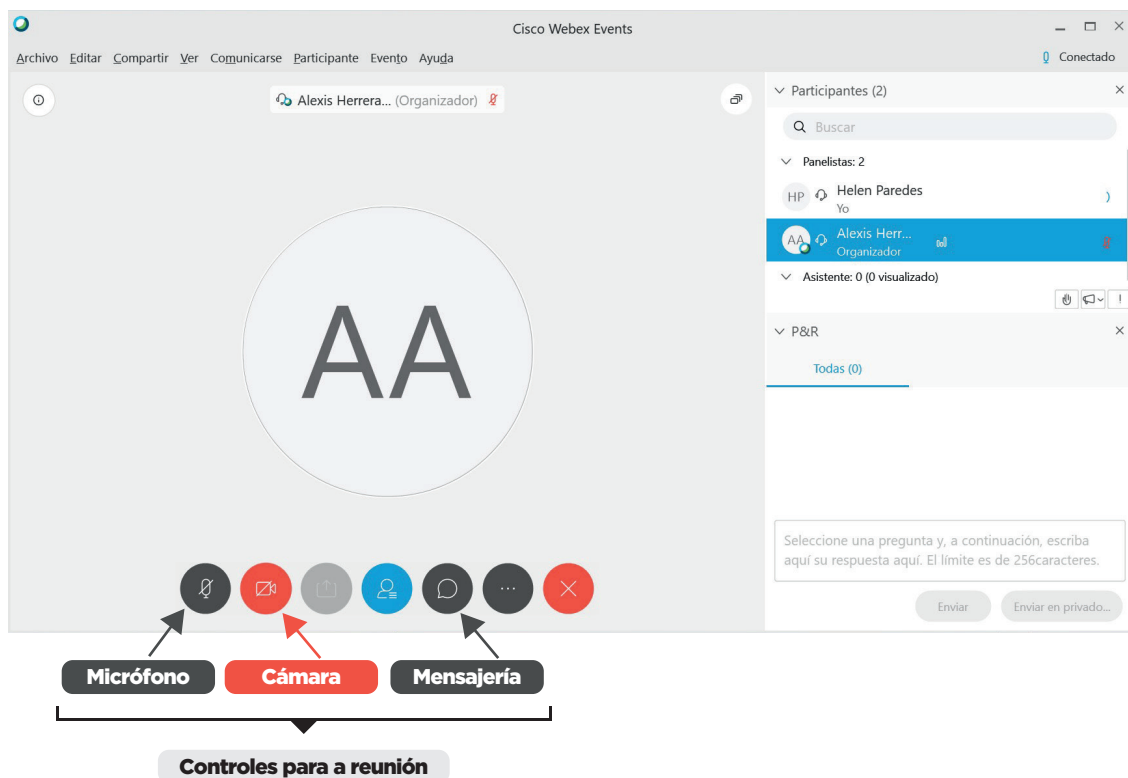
Cisco Webex Events

Archivo Editar Compartir Ver Comunicarse Participante Evento Ayuda

Conectado

Alexis Herrera... (Organizador)

AA

Participantes (2)

Buscar

Panelistas: 2

HP Helen Paredes
Yo

AA Alexis Herr...
Organizador

Asistente: 0 (0 visualizado)

P&R

Todas (0)

Seleccione una pregunta y, a continuación, escriba aquí su respuesta aquí. El límite es de 256caracteres.

Enviar

Enviar en privado...

Micrófono

Cámara

Mensajería

Controles para a reunión